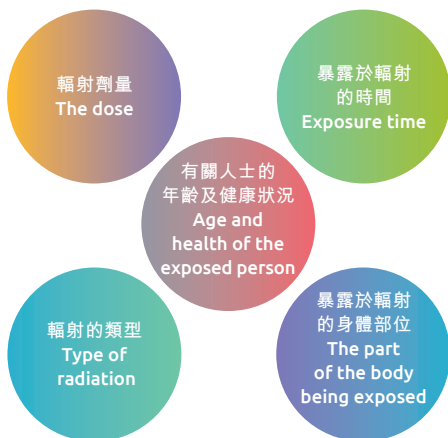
輻射劑量
The dose

暴露於輻射
的時間
Exposure time

有關人士的
年齡及健康狀況
Age and
health of the
exposed person

輻射的類型
Type of
radiation

暴露於輻射
的身體部位
The part
of the body
being exposed